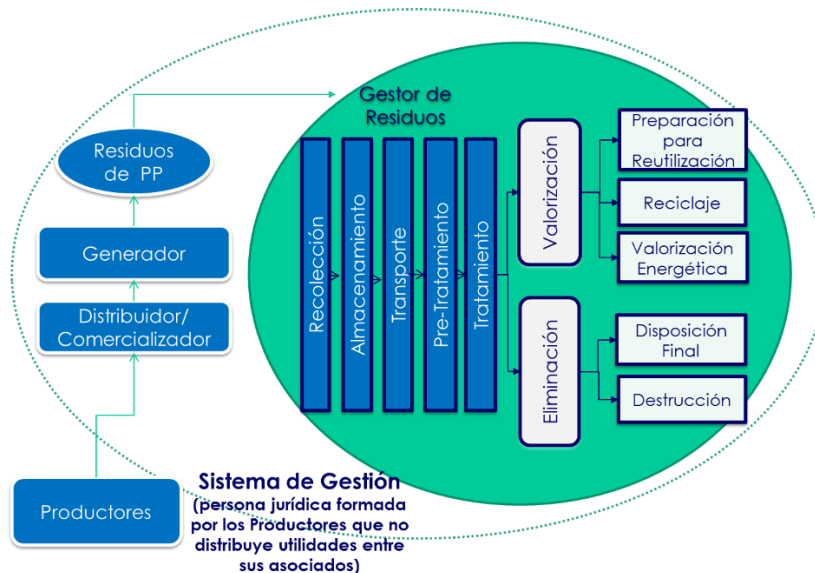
Residuos de PP

Generador

Distribuidor/ Comercializador

Productores

Gestor de Residuos

Recolección

Almacenamiento

Transporte

Pre-Tratamiento

Tratamiento

Valorización

Eliminación

Preparación para Reutilización

Reciclaje

Valorización Energética

Disposición Final

Destrucción

Sistema de Gestión
(persona jurídica formada por los Productores que no distribuye utilidades entre sus asociados)